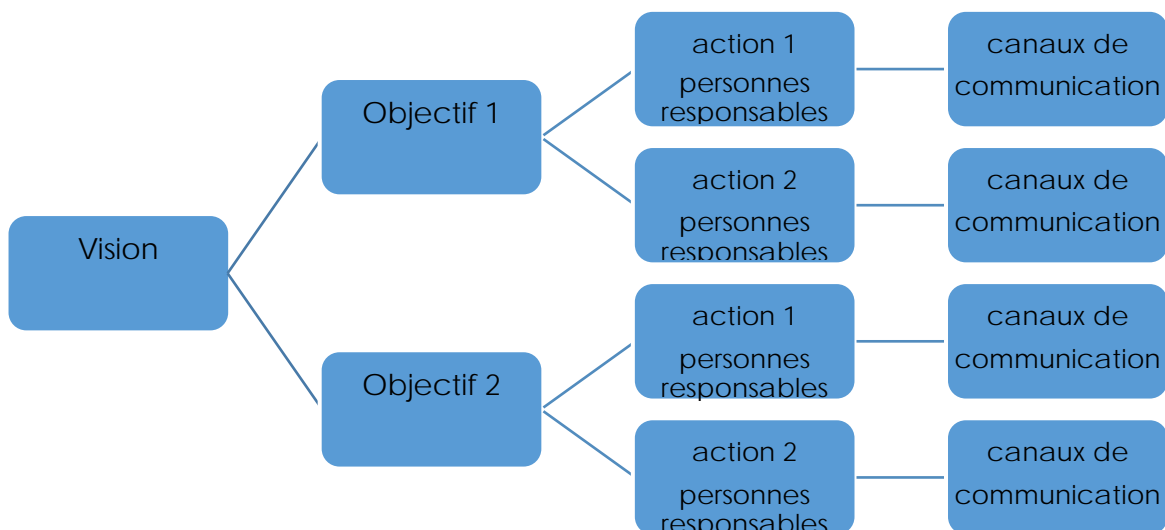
Vision

Objectif 1

action 1
personnes responsables

canaux de communication

action 2
personnes responsables

canaux de communication

Objectif 2

action 1
personnes responsables

canaux de communication

action 2
personnes responsables

canaux de communication